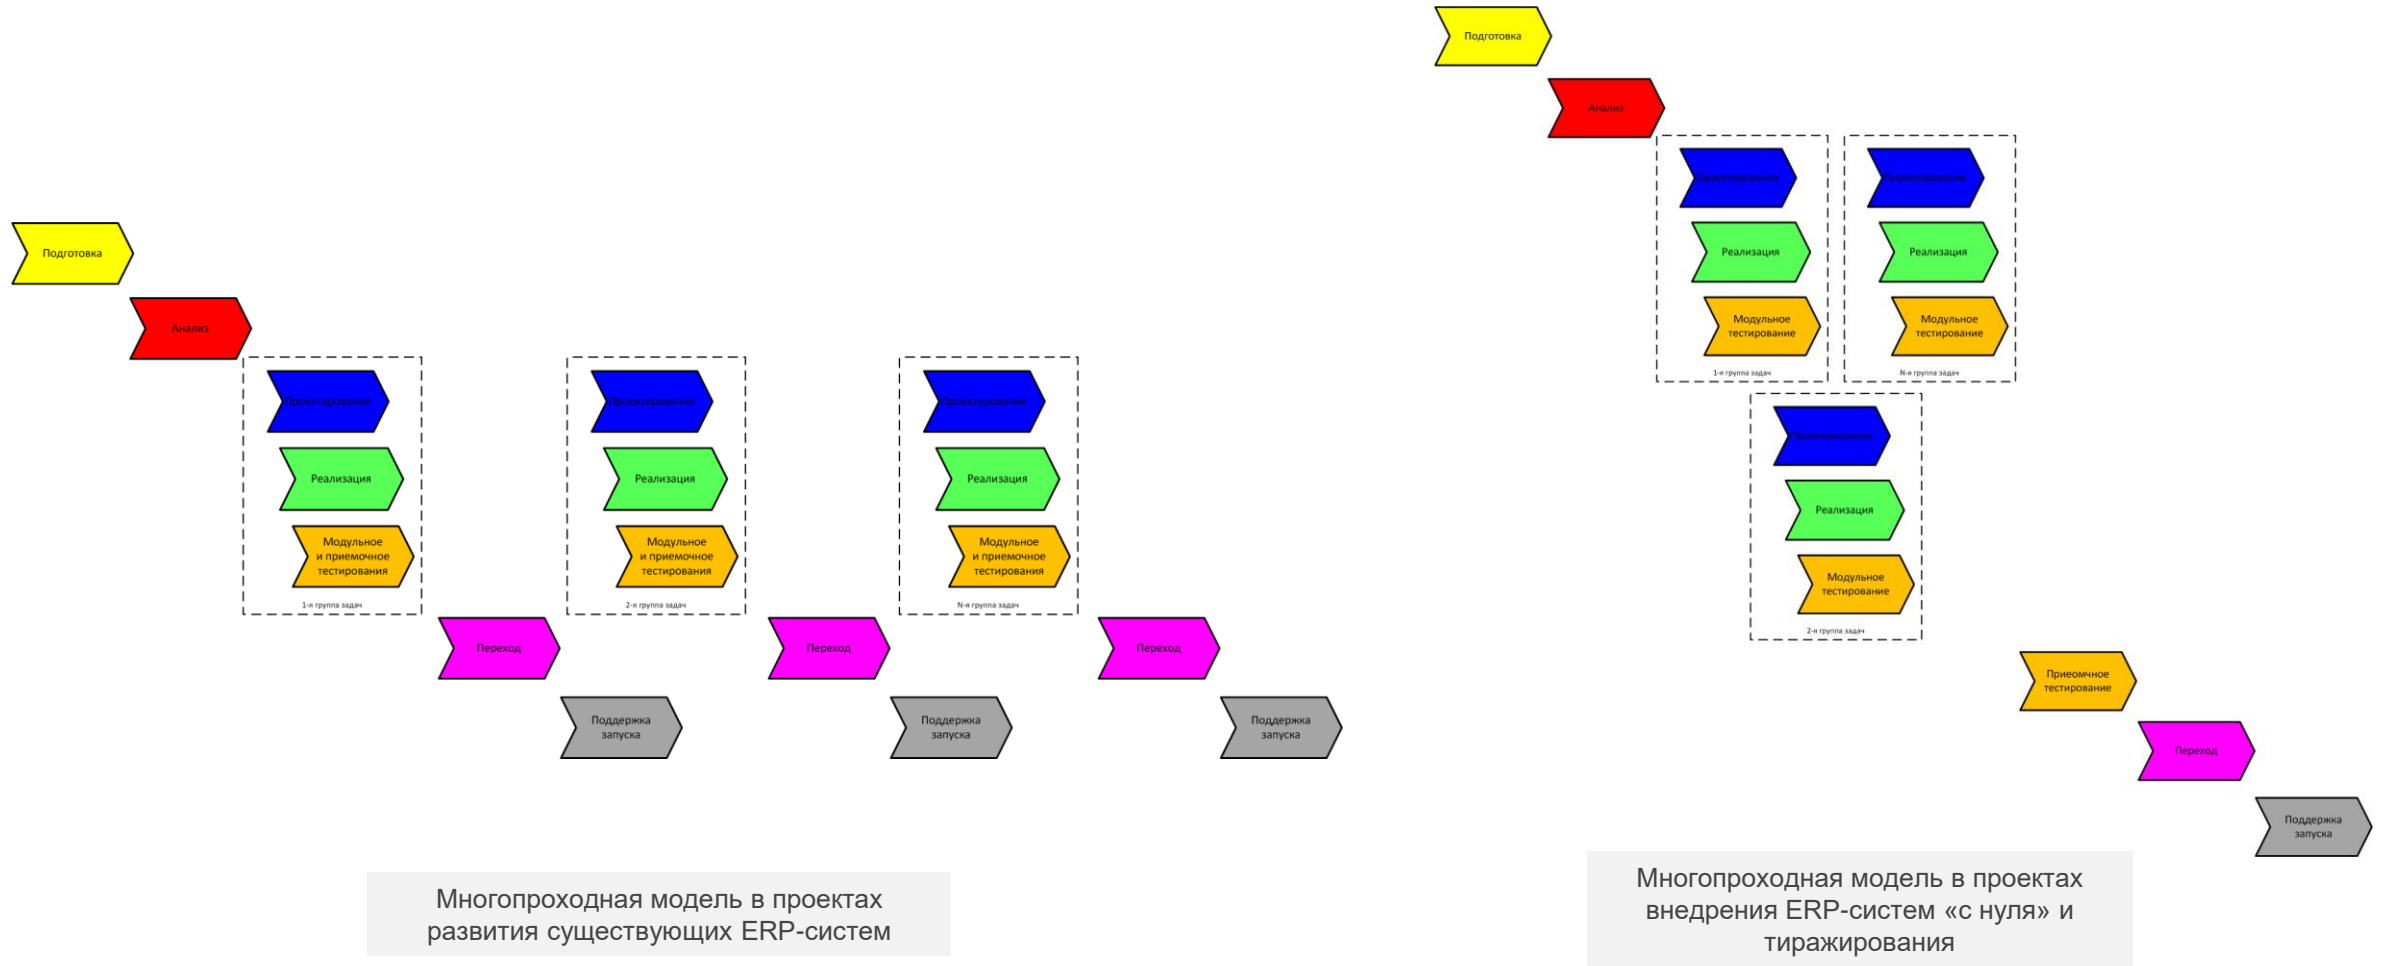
Подготовка

Анализ

Проектирование

Реализация

Модульное и приемочное тестирования

1-я группа задач

Проектирование

Реализация

Модульное и приемочное тестирования

2-я группа задач

Проектирование

Реализация

Модульное и приемочное тестирования

N-я группа задач

Переход

Поддержка запуска

Переход

Поддержка запуска

Переход

Поддержка запуска

Многопроходная модель в проектах развития существующих ERP-систем

Подготовка

Анализ

Проектирование

Реализация

Модульное тестирование

1-я группа задач

Проектирование

Реализация

Модульное тестирование

N-я группа задач

Проектирование

Реализация

Модульное тестирование

2-я группа задач

Приемочное тестирование

Переход

Поддержка запуска

Многопроходная модель в проектах внедрения ERP-систем «с нуля» и тиражирования